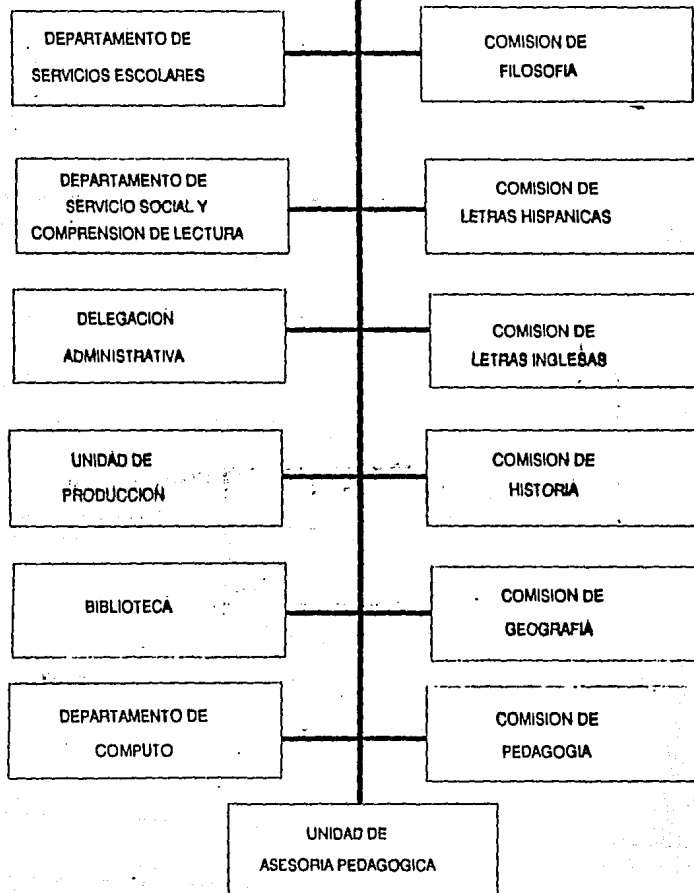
DEPARTAMENTO DE SERVICIOS ESCOLARES

COMISION DE FILOSOFIA

DEPARTAMENTO DE SERVICIO SOCIAL Y COMPRENSION DE LECTURA

COMISION DE LETRAS HISPANICAS

DELEGACION ADMINISTRATIVA

COMISION DE LETRAS INGLESAS

UNIDAD DE PRODUCCION

COMISION DE HISTORIA

BIBLIOTECA

COMISION DE GEOGRAFIA

DEPARTAMENTO DE COMPUTO

COMISION DE PEDAGOGIA

UNIDAD DE ASESORIA PEDAGOGICA